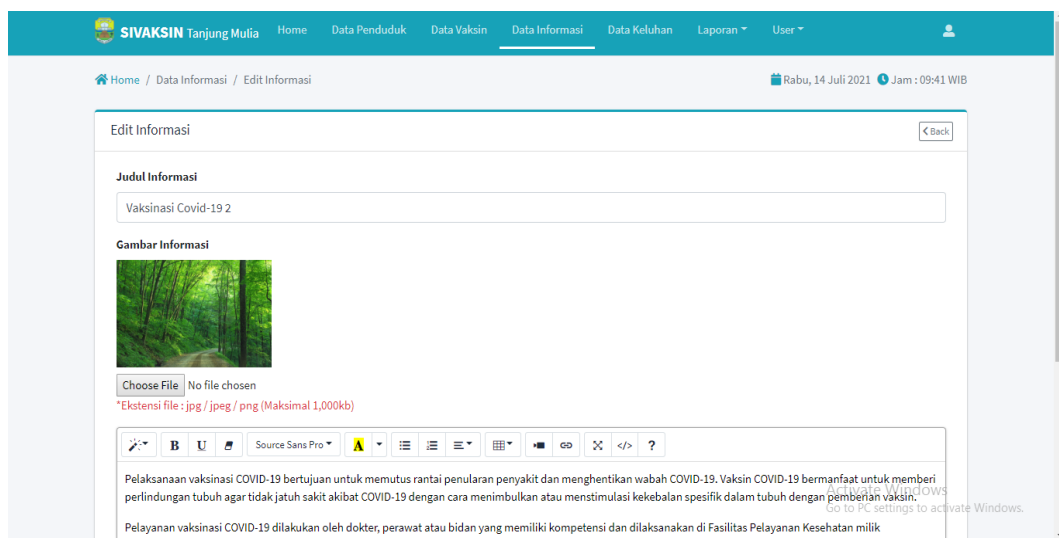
SIVAKSIN Tanjung Mulia Home Data Penduduk Data Vaksin Data Informasi Data Keluhan Laporan User

Home / Data Informasi / Edit Informasi

Rabu, 14 Juli 2021 Jam : 09:41 WIB

Edit Informasi

Back

Judul Informasi

Vaksinasi Covid-19 2

Gambar Informasi

Choose File No file chosen

*Ekstensi file : jpg / jpeg / png (Maksimal 1,000kb)

B U Source Sans Pro A ?

Pelaksanaan vaksinasi COVID-19 bertujuan untuk memutus rantai penularan penyakit dan menghentikan wabah COVID-19. Vaksin COVID-19 bermanfaat untuk memberi perlindungan tubuh agar tidak jatuh sakit akibat COVID-19 dengan cara menimbulkan atau menstimulasi kekebalan spesifik dalam tubuh dengan pemberian vaksin.

Pelayanan vaksinasi COVID-19 dilakukan oleh dokter, perawat atau bidan yang memiliki kompetensi dan dilaksanakan di Fasilitas Pelayanan Kesehatan milik

Activate Windows
Go to PC settings to activate Windows.